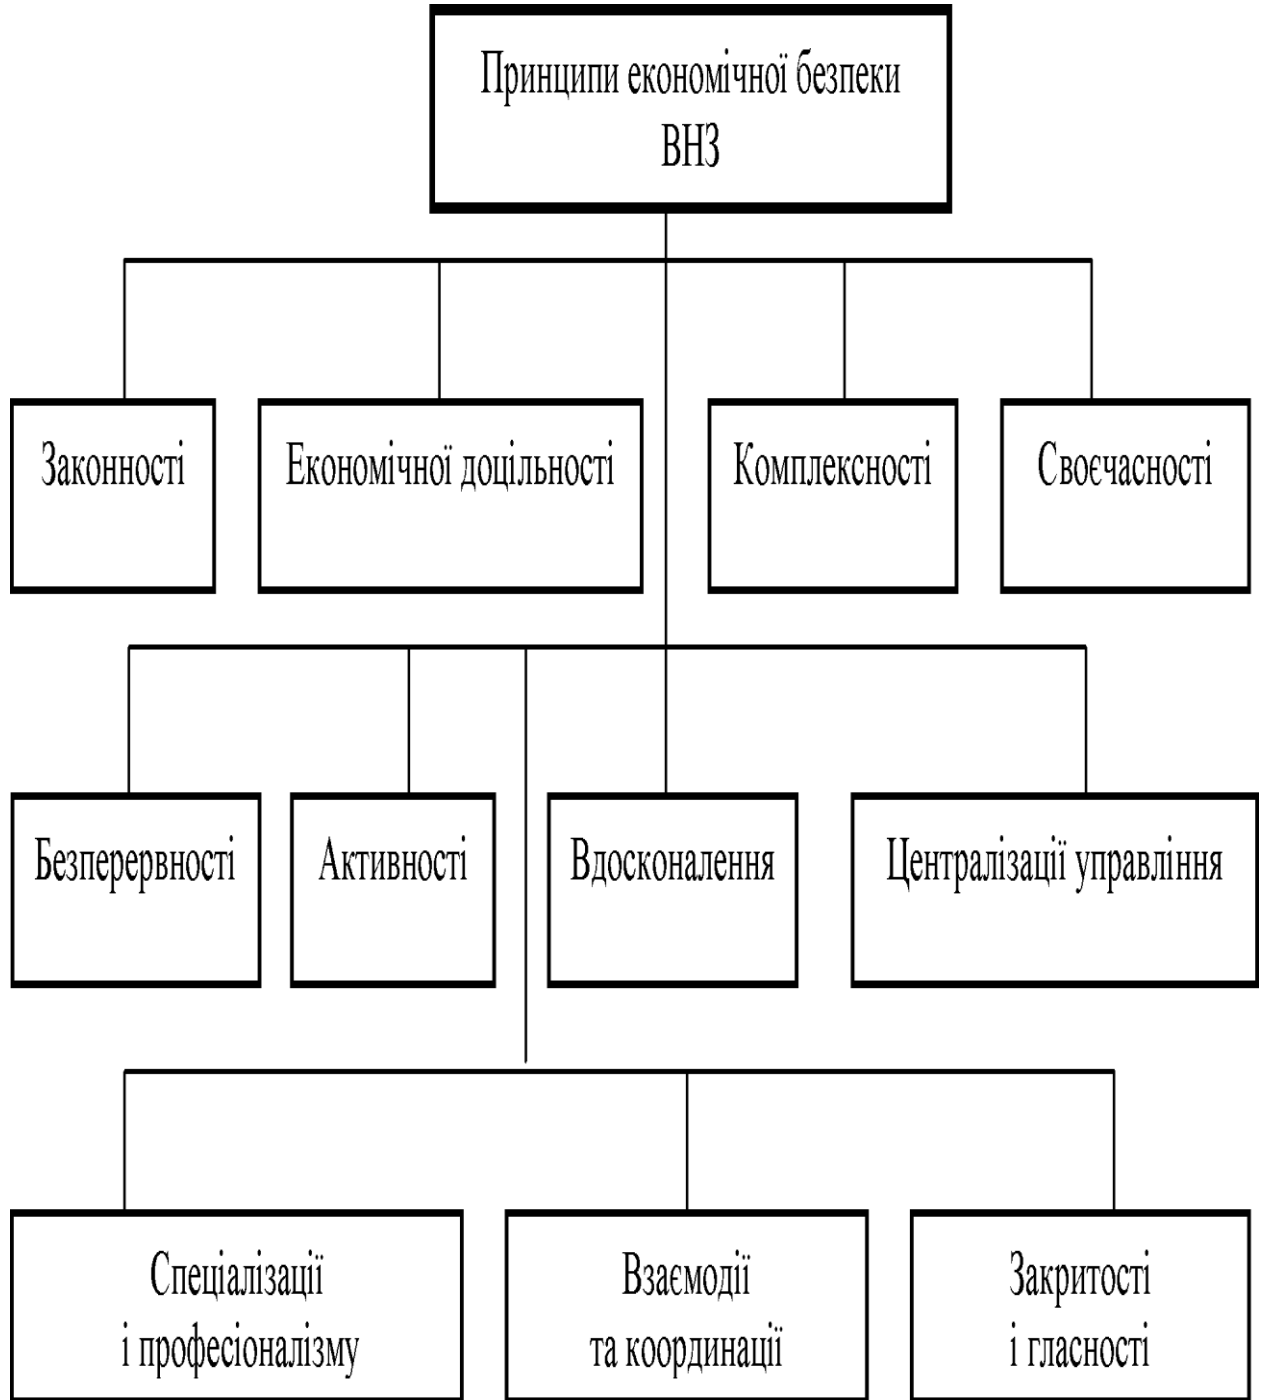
Принципи економічної безпеки ВНЗ

Законності

Економічної доцільності

Комплексності

Своєчасності

Безперервності

Активності

Вдосконалення

Централізації управління

Спеціалізації і професіоналізму

Взаємодії та координації

Закритості і гласності